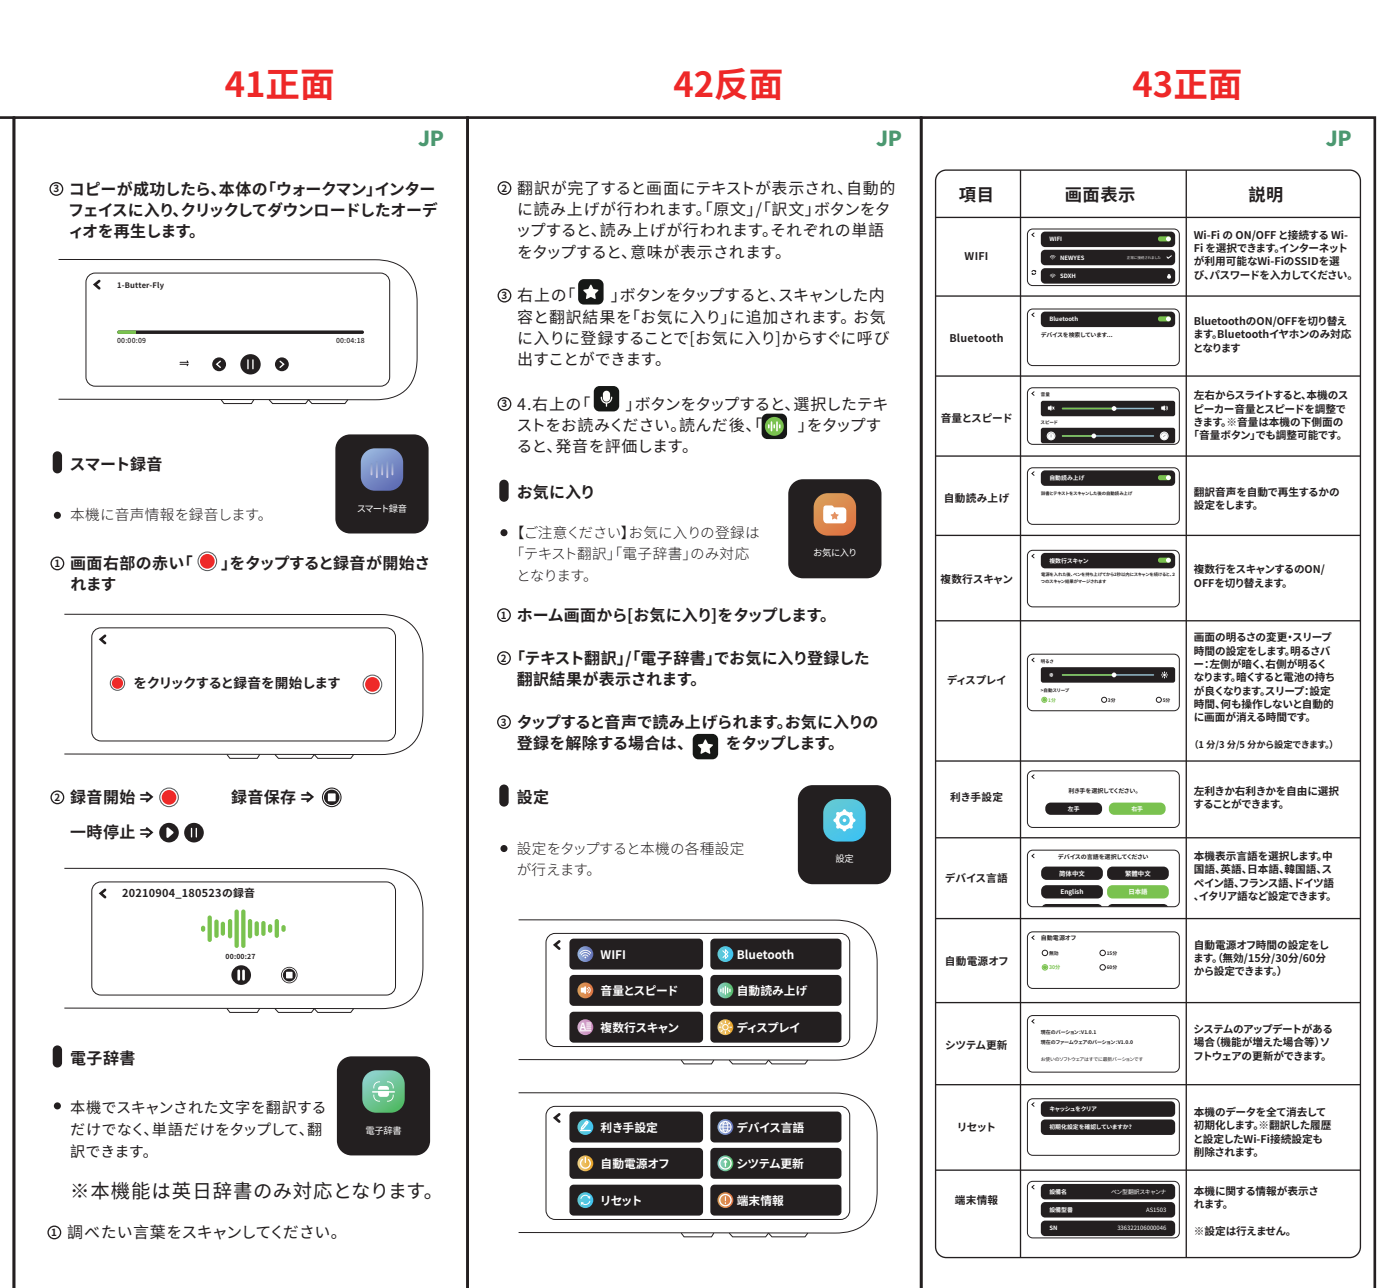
41正面

42反面

43正面

JP

③ コピーが成功したら、本体の「ウォークマン」インターフェイスに入り、クリックしてダウンロードしたオーディオを再生します。

1-Butter-Fly
00:00:09
00:04:18

スマート録音

スマート録音

● 本機に音声情報を録音します。

① 画面右部の赤い「 」をタップすると録音が開始されます

をクリックすると録音を開始します

② 録音開始 ⇒ 録音保存 ⇒

一時停止 ⇒

20210904_180523の録音
00:00:27

電子辞書

電子辞書

● 本機でスキャンされた文字を翻訳するだけでなく、単語だけをタップして、翻訳できます。

※本機能は英日辞書のみ対応となります。

① 調べたい言葉をスキャンしてください。

JP

② 翻訳が完了すると画面にテキストが表示され、自動的に読み上げが行われます。「原文」/「訳文」ボタンをタップすると、読み上げが行われます。それぞれの単語をタップすると、意味が表示されます。

③ 右上の「 」ボタンをタップすると、スキャンした内容と翻訳結果を「お気に入り」に追加されます。お気に入りに登録することで[お気に入り]からすぐに呼び出すことができます。

③ 4.右上の「 」ボタンをタップすると、選択したテキストをお読みください。読んだ後、「 」をタップすると、発音を評価します。

お気に入り

お気に入り

● 【ご注意ください】お気に入りの登録は「テキスト翻訳」「電子辞書」のみ対応となります。

① ホーム画面から[お気に入り]をタップします。

② 「テキスト翻訳」/「電子辞書」でお気に入り登録した翻訳結果が表示されます。

③ タップすると音声で読み上げられます。お気に入りの登録を解除する場合は、 をタップします。

設定

設定

● 設定をタップすると本機の各種設定が行えます。

WIFI
Bluetooth
音量とスピード
自動読み上げ
複数行スキャン
ディスプレイ

利き手設定
デバイス言語
自動電源オフ
シツテム更新
リセット
端末情報

JP

| 項目 | 画面表示 | 説明 |
|---|---|---|
| WIFI | WIFI NEWYES SDXH | Wi-Fi の ON/OFF と接続する Wi-Fi を選択できます。インターネットが利用可能なWi-FiのSSIDを選び、パスワードを入力してください。 |
| Bluetooth | Bluetooth デバイスを検索しています... | BluetoothのON/OFFを切り替えます。Bluetoothイヤホンのみ対応となります |
| 音量とスピード | 音量 スピード | 左右からスライトすると、本機のスピーカー音量とスピードを調整できます。※音量は本機の下側面の「音量ボタン」でも調整可能です。 |
| 自動読み上げ | 自動読み上げ | 翻訳音声を自動で再生するかの設定をします。 |
| 複数行スキャン | 複数行スキャン | 複数行をスキャンするのON/OFFを切り替えます。 |
| ディスプレイ | 明るさ 自動スリープ 1分 3分 5分 | 画面の明るさの変更・スリープ時間の設定をします。明るさバー:左側が暗く、右側が明るくなります。暗くすると電池の持ちが良くなります。スリープ:設定時間、何も操作しないと自動的に画面が消える時間です。(1 分/3 分/5 分から設定できます。) |
| 利き手設定 | 利き手を選択してください。 左手 右手 | 左利きか右利きかを自由に選択することができます。 |
| デバイス言語 | デバイスの言語を選択してください 简体中文 繁體中文 English 日本語 | 本機表示言語を選択します。中国語、英語、日本語、韓国語、スペイン語、フランス語、ドイツ語、イタリア語など設定できます。 |
| 自動電源オフ | 自動電源オフ 無効 15分 30分 60分 | 自動電源オフ時間の設定をします。(無効/15分/30分/60分から設定できます。) |
| シツテム更新 | 現在のバージョン:V1.0.1 現在のファームウェアのバージョン:V1.0.0 | システムのアップデートがある場合(機能が増えた場合等)ソフトウェアの更新ができます。 |
| リセット | キャッシュをクリア 初期化設定を確認していますか? | 本機のデータを全て消去して初期化します。※翻訳した履歴と設定したWi-Fi接続設定も削除されます。 |
| 端末情報 | 設備名 ペン型翻訳スキャナ 設備型番 AS1503 SN 336322106000046 | 本機に関する情報が表示されます。※設定は行えません。 |